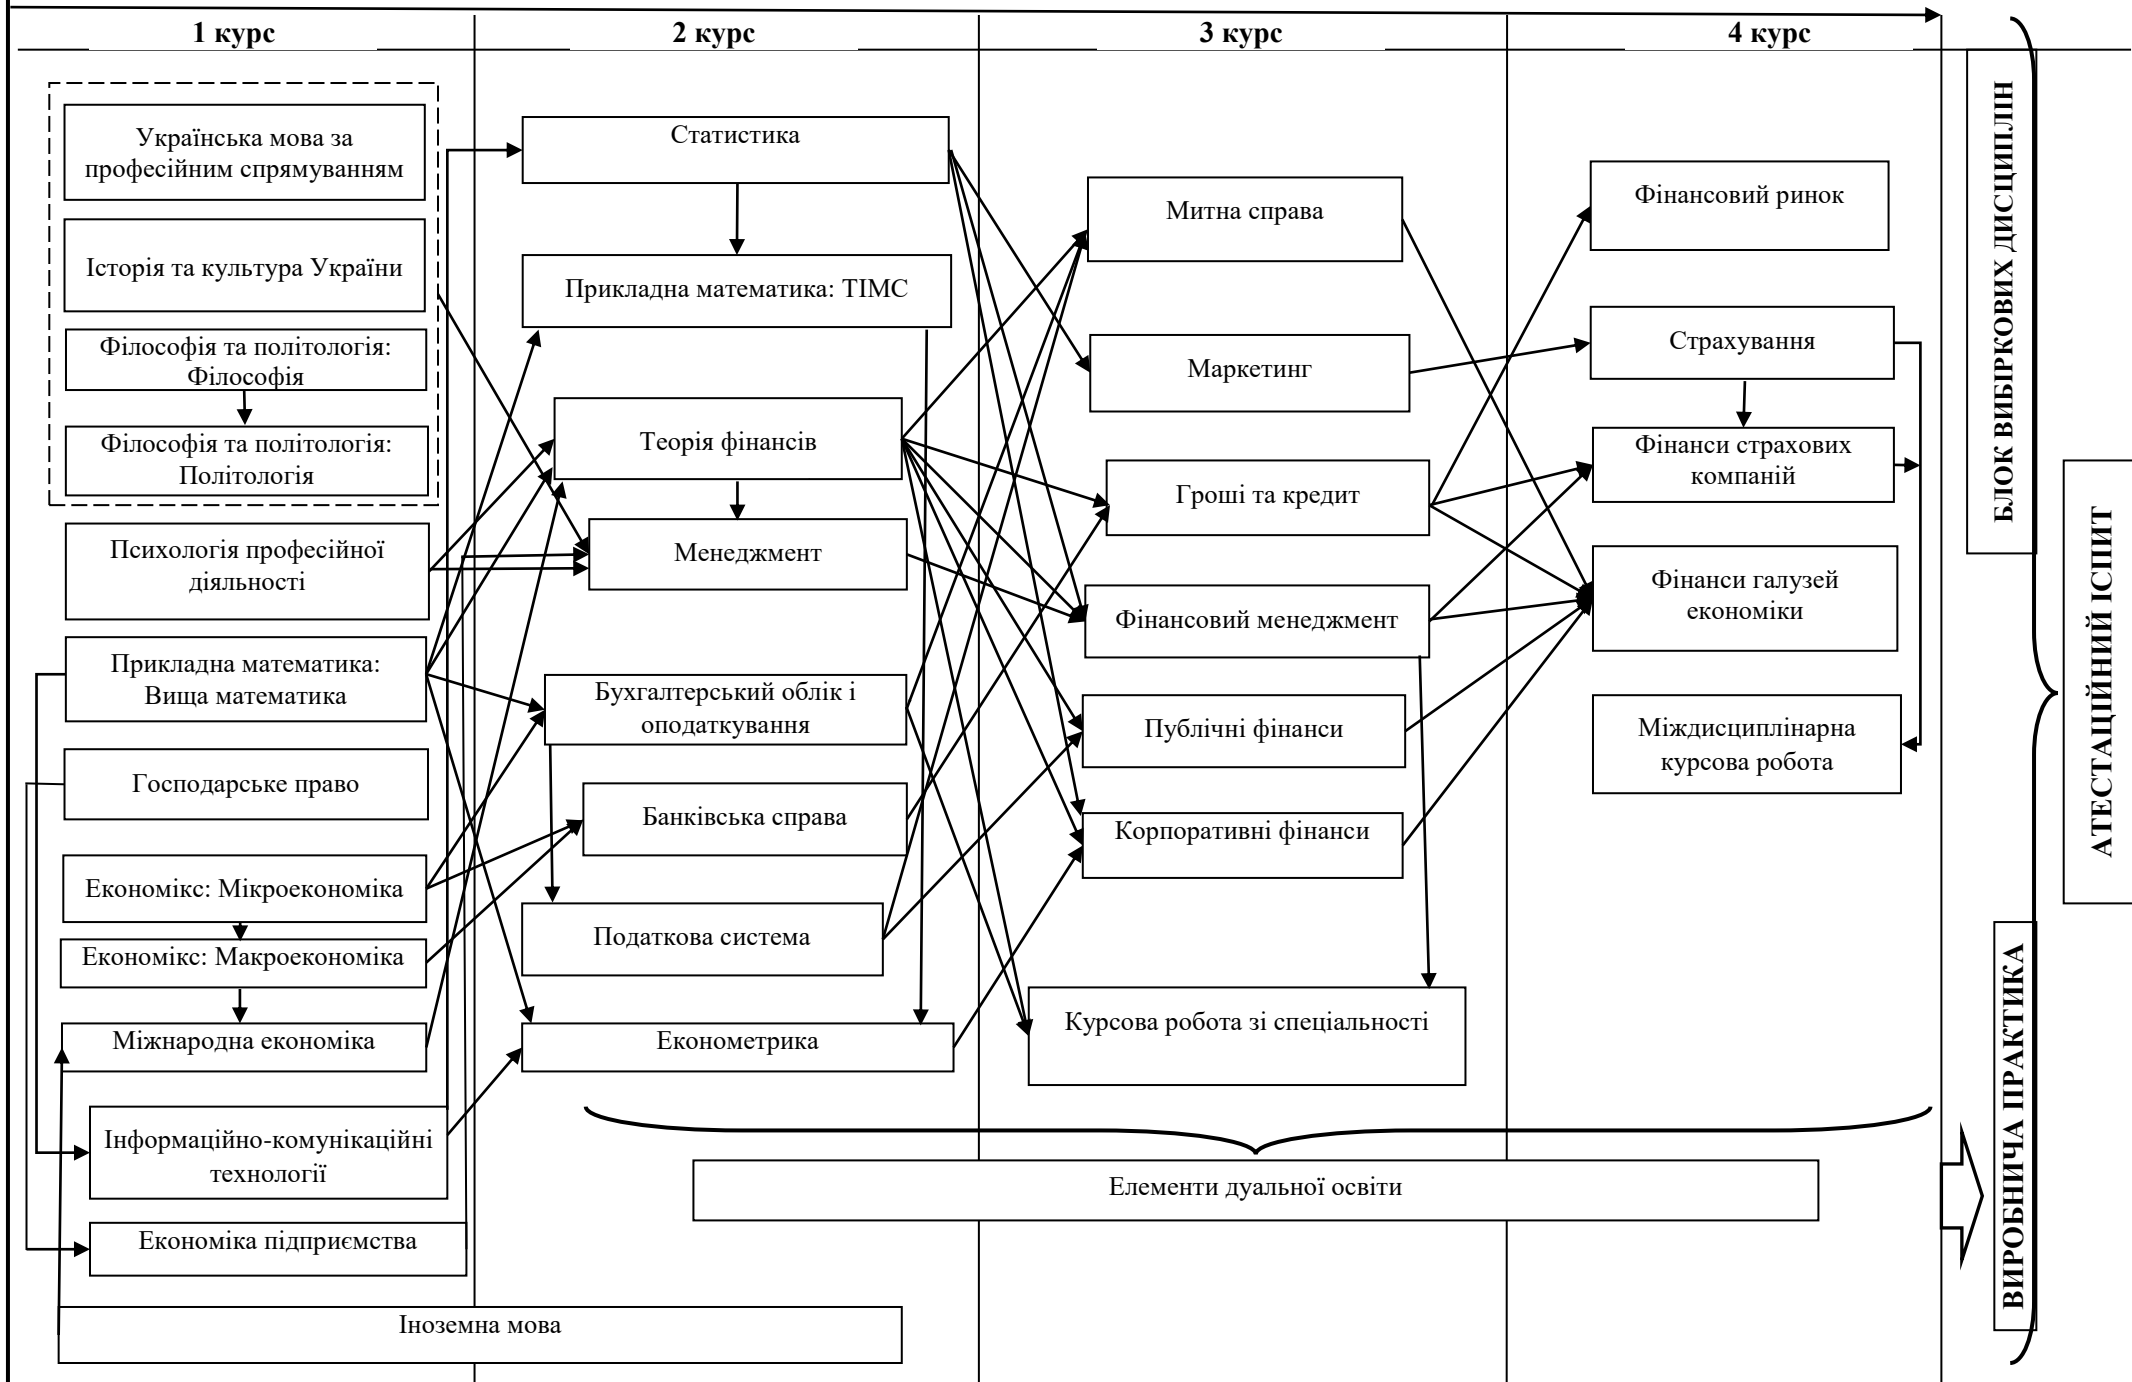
1 курс

2 курс

3 курс

4 курс

Українська мова за професійним спрямуванням

Історія та культура України

Філософія та політологія: Філософія

Філософія та політологія: Політологія

Психологія професійної діяльності

Прикладна математика: Вища математика

Господарське право

Економікс: Мікроекономіка

Економікс: Макроекономіка

Міжнародна економіка

Інформаційно-комунікаційні технології

Економіка підприємства

Іноземна мова

Статистика

Прикладна математика: ТІМС

Теорія фінансів

Менеджмент

Бухгалтерський облік і оподаткування

Банківська справа

Податкова система

Економетрика

Митна справа

Маркетинг

Гроші та кредит

Фінансовий менеджмент

Публічні фінанси

Корпоративні фінанси

Курсова робота зі спеціальності

Фінансовий ринок

Страхування

Фінанси страхових компаній

Фінанси галузей економіки

Міждисциплінарна курсова робота

Елементи дуальної освіти

БЛОК ВИБІРКОВИХ ДИСЦИПЛІН

ВИРОБНИЧА ПРАКТИКА

АТЕСТАЦІЙНИЙ ІСПИТ